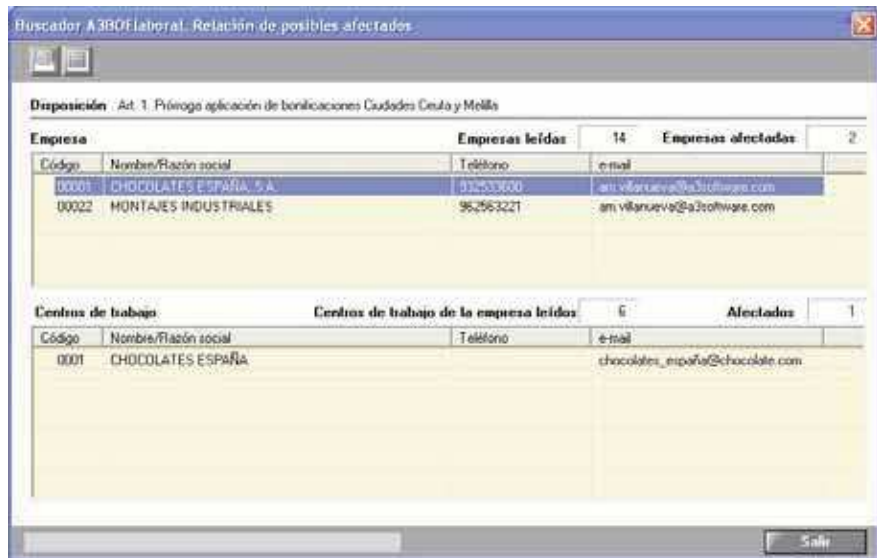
Buscador A3BOFlaboral. Relación de posibles afectados

Disposición Art. 1. Prórroga aplicación de bonificaciones Ciudades Ceuta y Melilla

Empresa

Empresas leídas 14 Empresas afectadas 2

| Código | Nombre/Razón social | Teléfono | e-mail |
|---|---|---|---|
| 00001 | CHOCOLATES ESPAÑA, S.A. | 932533600 | am.villanueva@a3software.com |
| 00022 | MONTAJES INDUSTRIALES | 962563221 | am.villanueva@a3software.com |

Centros de trabajo

Centros de trabajo de la empresa leídos 6 Afectados 1

| Código | Nombre/Razón social | Teléfono | e-mail |
|---|---|---|---|
| 0001 | CHOCOLATES ESPAÑA | | chocolates_españa@chocolate.com |

Salir